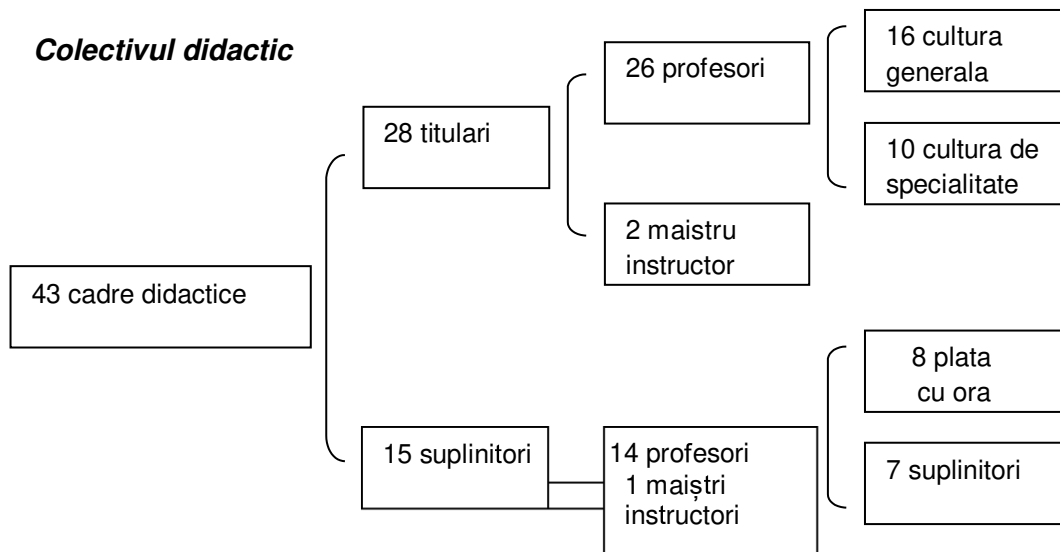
***Colectivul didactic***

43 cadre didactice

28 titulari

26 profesori

16 cultura generala

10 cultura de specialitate

2 maistru instructor

15 suplinitori

14 profesori
1 maiștri instructori

8 plata cu ora

7 suplinitori